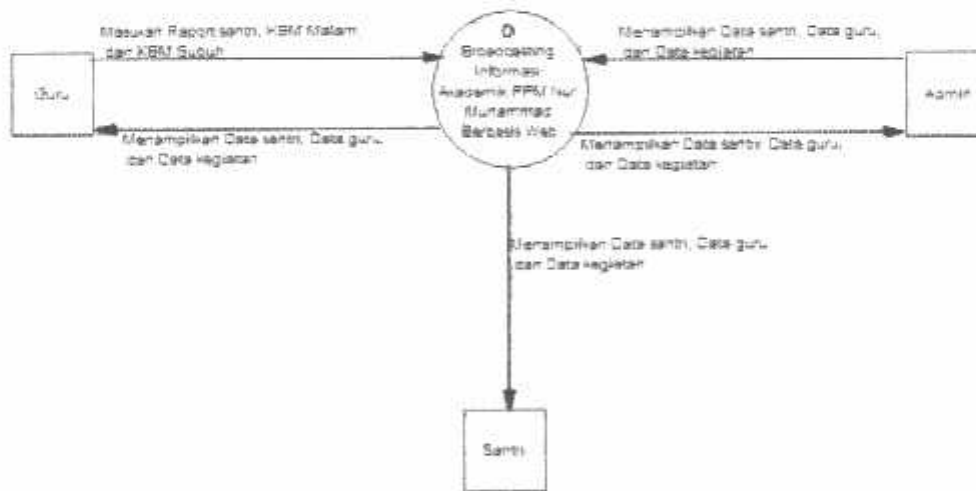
Masukan Raport santri, KBM Malam dan KBM Subuh

0
Broadcasting Informasi Akademik PPM Nur Muhammad Berbasis Web

Menampilkan Data santri, Data guru, dan Data kegiatan

Guru

Admin

Menampilkan Data santri, Data guru, dan Data kegiatan

Menampilkan Data santri, Data guru, dan Data kegiatan

Menampilkan Data santri, Data guru, dan Data kegiatan

Santri